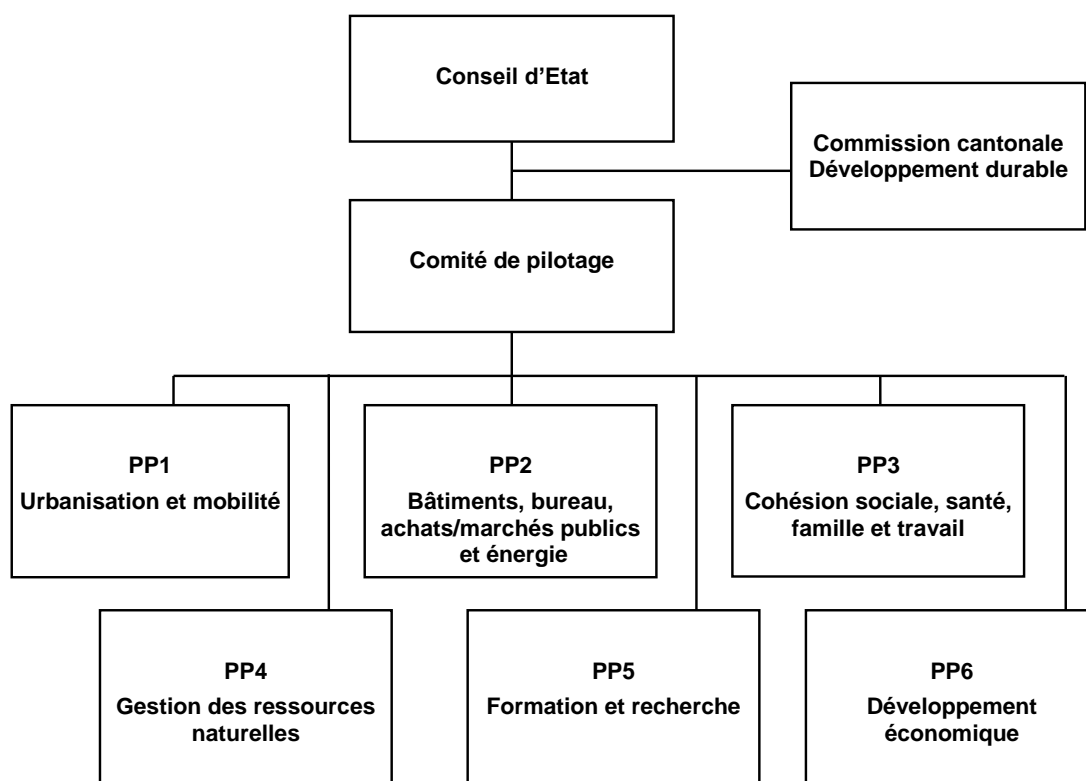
Conseil d'Etat

Commission cantonale Développement durable

Comité de pilotage

PP1
Urbanisation et mobilité

PP2
Bâtiments, bureau, achats/marchés publics et énergie

PP3
Cohésion sociale, santé, famille et travail

PP4
Gestion des ressources naturelles

PP5
Formation et recherche

PP6
Développement économique